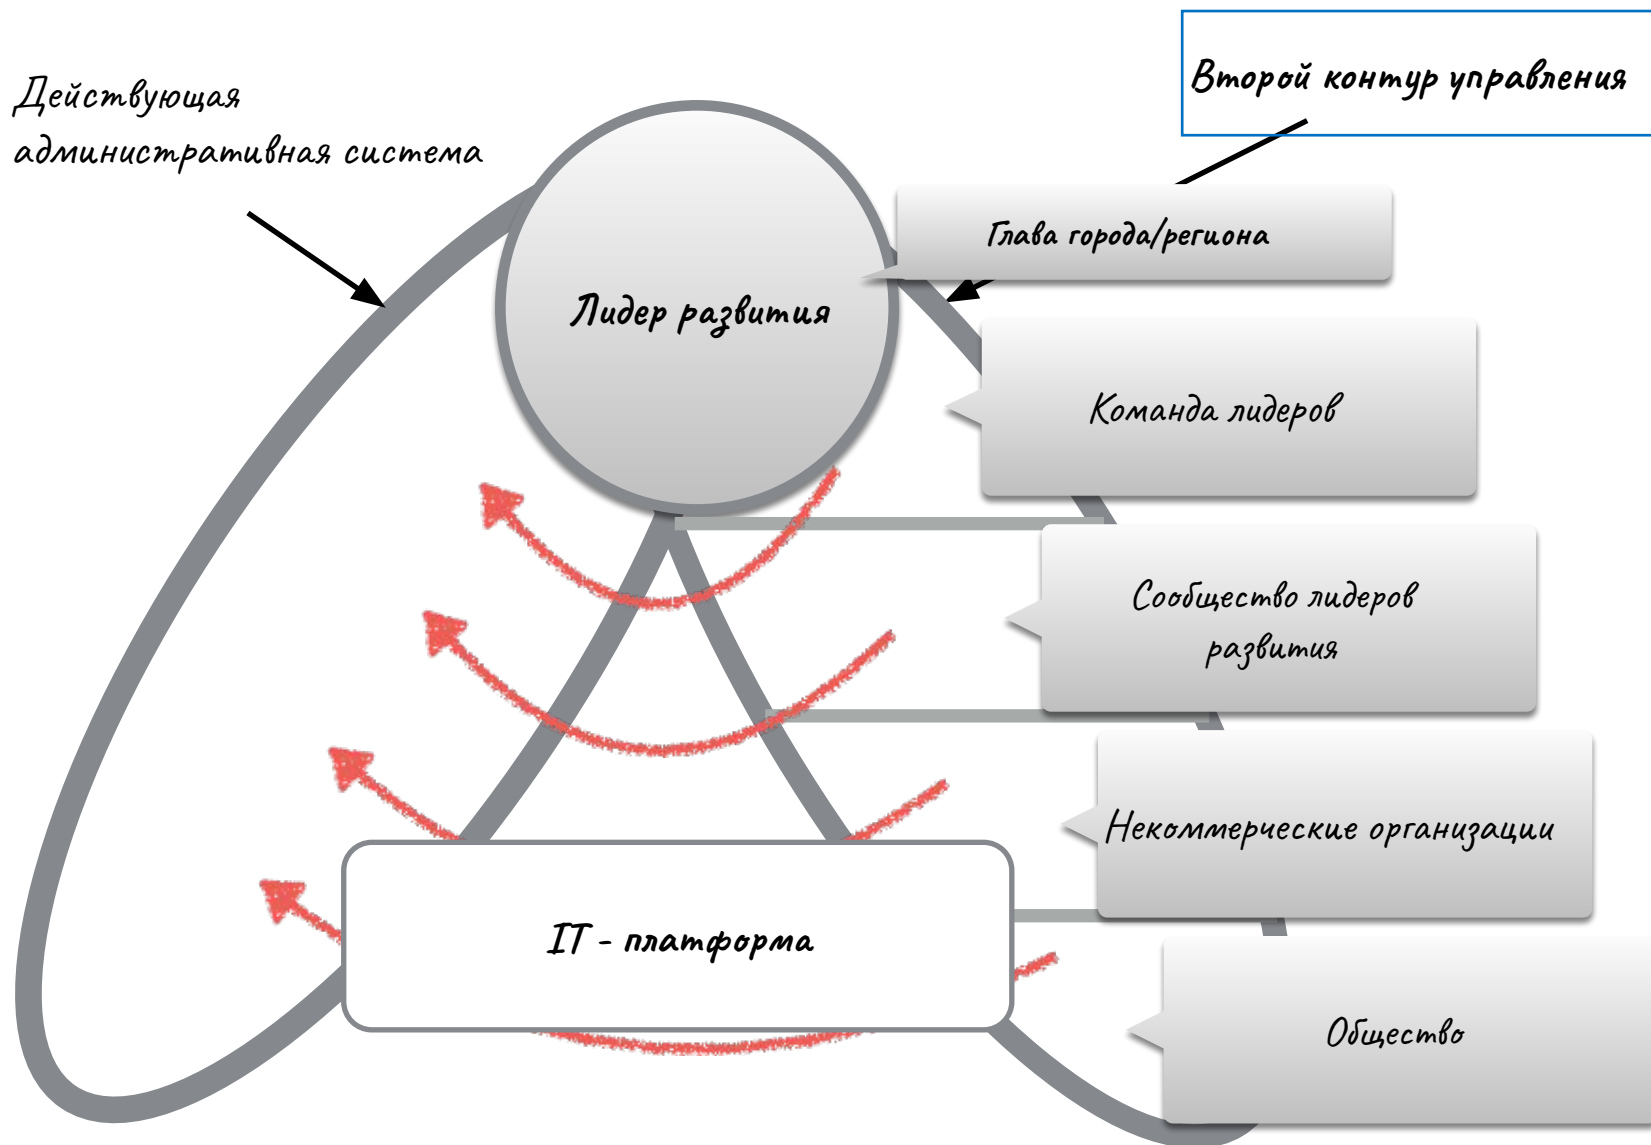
Действующая административная система

Второй контур управления

Глава города/региона

Лидер развития

Команда лидеров

Сообщество лидеров развития

Некоммерческие организации

IT - платформа

Общество